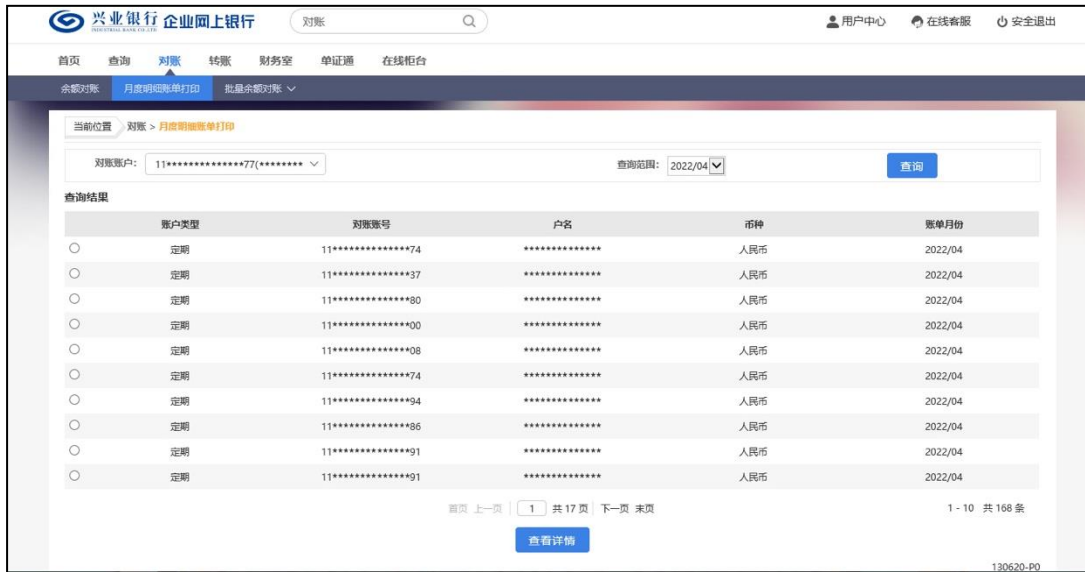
兴业银行 企业网上银行 INDUSTRIAL BANK CO.,LTD.

对账

用户中心 在线客服 安全退出

首页 查询 对账 转账 财务室 单证通 在线柜台

余额对账 月度明细账单打印 批量余额对账

当前位置 对账 > 月度明细账单打印

对账账户: 11**************77(********

查询范围: 2022/04

查询

查询结果

| | 账户类型 | 对账账号 | 户名 | 币种 | 账单月份 |
|---|---|---|---|---|---|
| ○ | 定期 | 11**************74 | ************** | 人民币 | 2022/04 |
| ○ | 定期 | 11**************37 | ************** | 人民币 | 2022/04 |
| ○ | 定期 | 11**************80 | ************** | 人民币 | 2022/04 |
| ○ | 定期 | 11**************00 | ************** | 人民币 | 2022/04 |
| ○ | 定期 | 11**************08 | ************** | 人民币 | 2022/04 |
| ○ | 定期 | 11**************74 | ************** | 人民币 | 2022/04 |
| ○ | 定期 | 11**************94 | ************** | 人民币 | 2022/04 |
| ○ | 定期 | 11**************86 | ************** | 人民币 | 2022/04 |
| ○ | 定期 | 11**************91 | ************** | 人民币 | 2022/04 |
| ○ | 定期 | 11**************91 | ************** | 人民币 | 2022/04 |

首页 上一页 1 共17页 下一页 末页

1 - 10 共 168 条

查看详情

130620-P0